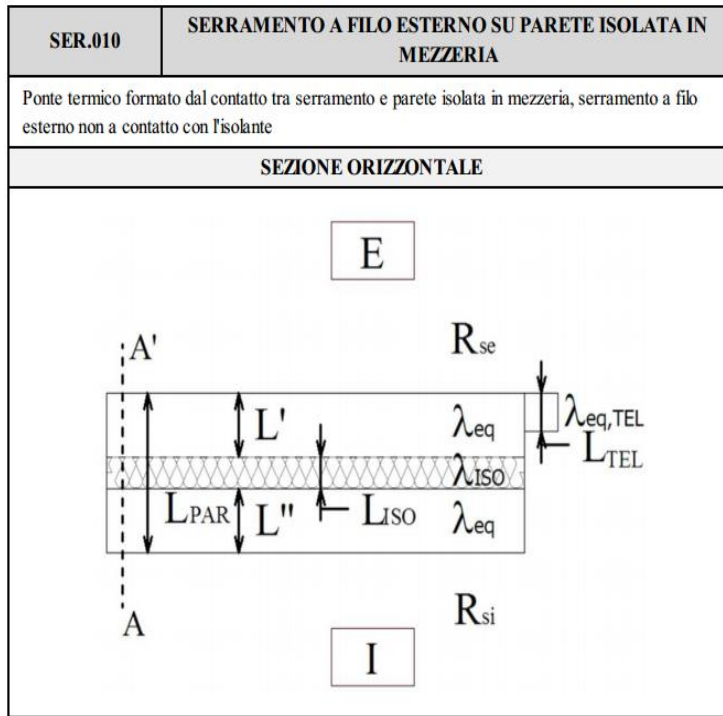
| SER.010 | SERRAMENTO A FILO ESTERNO SU PARETE ISOLATA IN MEZZERIA |
|---|---|

Ponte termico formato dal contatto tra serramento e parete isolata in mezzeria, serramento a filo esterno non a contatto con l'isolante

SEZIONE ORIZZONTALE

E

A'

$R_{se}$

$L'$

$\lambda_{eq}$

$\lambda_{eq,TEL}$

$L_{TEL}$

$\lambda_{ISO}$

$L_{PAR}$

$L''$

$L_{ISO}$

$\lambda_{eq}$

A

$R_{si}$

I